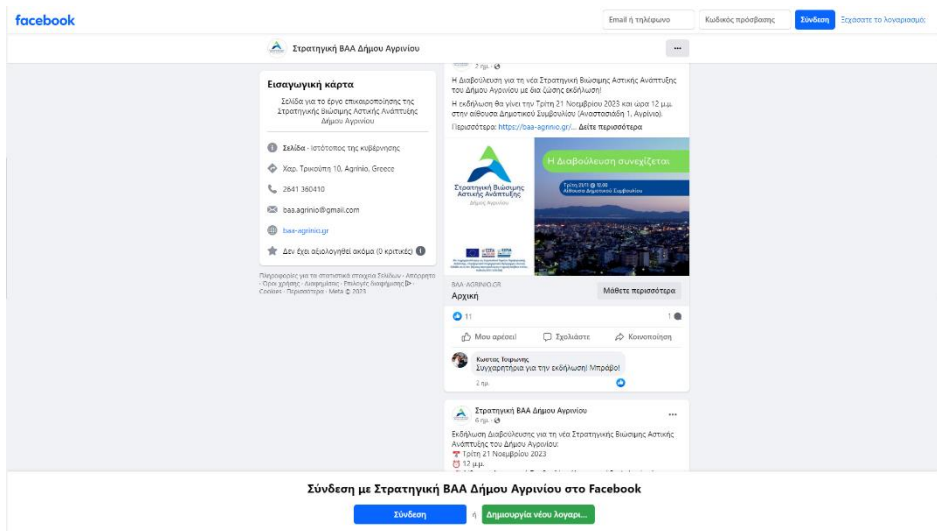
facebook

Email ή τηλέφωνο

Κωδικός πρόσβασης

Σύνδεση

Ξεχάσατε το λογαριασμό;

Στρατηγική ΒΑΑ Δήμου Αγρινίου

...

Εισαγωγική κάρτα

Σελίδα για το έργο επικοινωνίας της Στρατηγικής Βιώσιμης Αστικής Ανάπτυξης Δήμου Αγρινίου

Σελίδα · Ιστότοπος της κυβέρνησης

Χαρ. Τρικούπη 10, Agrinio, Greece

2641 360410

baa.agrinio@gmail.com

baa-agrinio.gr

Δεν έχει αξιολογηθεί ακόμα (0 κριτικές)

Πληροφορίες για τα στατιστικά στοιχεία Σελίδων · Απόρρητο · Όροι χρήσης · Διαφημίσεις · Επιλογές διαφήμισης · Cookies · Περισσότερα · Meta © 2023

7 ημ. ·

Η Διαβούλευση για τη νέα Στρατηγική Βιώσιμης Αστικής Ανάπτυξης του Δήμου Αγρινίου με όια ζώσης εκδήλωση!

Η εκδήλωση θα γίνει την Τρίτη 21 Νοεμβρίου 2023 και ώρα 12 μ.μ. στην αίθουσα Δημοτικού Συμβουλίου (Αναστασιάδη 1, Αγρίνιο).

Περισσότερα: https://baa-agrinio.gr/... Δείτε περισσότερα

Στρατηγική Βιώσιμης Αστικής Ανάπτυξης
Δήμου Αγρινίου

Η Διαβούλευση συνεχίζεται

Τρίτη 21/11 @ 12:00
Αίθουσα Δημοτικού Συμβουλίου

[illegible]

BAA-AGRINIO.GR
Αρχική

Μάθετε περισσότερα

11

1

Μου αρέσει

Σχολιάστε

Κοινοποίηση

Κωστας Ιορωνης
Συγχαρητήρια για την εκδήλωση! Μπράβο!

2 ημ.

Στρατηγική ΒΑΑ Δήμου Αγρινίου
6 ημ. ·

...

Εκδήλωση Διαβούλευσης για τη νέα Στρατηγική Βιώσιμης Αστικής Ανάπτυξης του Δήμου Αγρινίου
Τρίτη 21 Νοεμβρίου 2023
12 μ.μ.

Σύνδεση με Στρατηγική ΒΑΑ Δήμου Αγρινίου στο Facebook

Σύνδεση

ή

Δημιουργία νέου λογαρι...